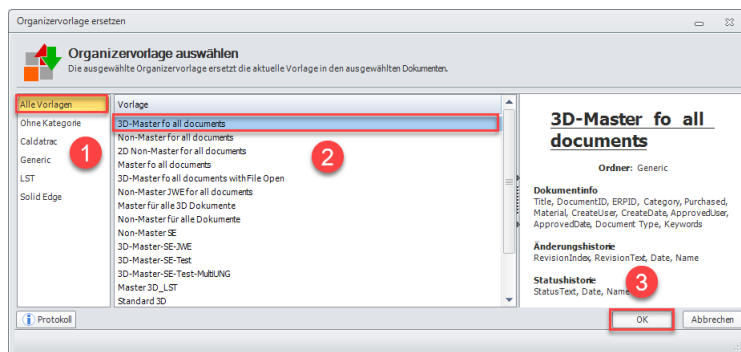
Organizervorlage ersetzen

Organizervorlage auswählen
Die ausgewählte Organizervorlage ersetzt die aktuelle Vorlage in den ausgewählten Dokumenten.

Alle Vorlagen
Ohne Kategorie
Caldatrac
Generic
LST
Solid Edge

1

Vorlage
3D-Master fo all documents
Non-Master for all documents
2D Non-Master for all documents
Master fo all documents
3D-Master fo all documents with File Open
Non-Master JWE for all documents
Master für alle 3D Dokumente
Non-Master für alle Dokumente
Non-Master SE
3D-Master-SE-JWE
3D-Master-SE-Test
3D-Master-SE-Test-MultiUNG
Master 3D_LST
Standard 3D

2

3D-Master fo all documents

Ordner: Generic

Dokumentinfo
Title, DocumentID, ERPID, Category, Purchased, Material, CreateUser, CreateDate, ApprovedUser, ApprovedDate, Document Type, Keywords

Änderungshistorie
RevisionIndex, RevisionText, Date, Name

Statushistorie
StatusText, Date, Name

3

Protokoll

OK

Abbrechen